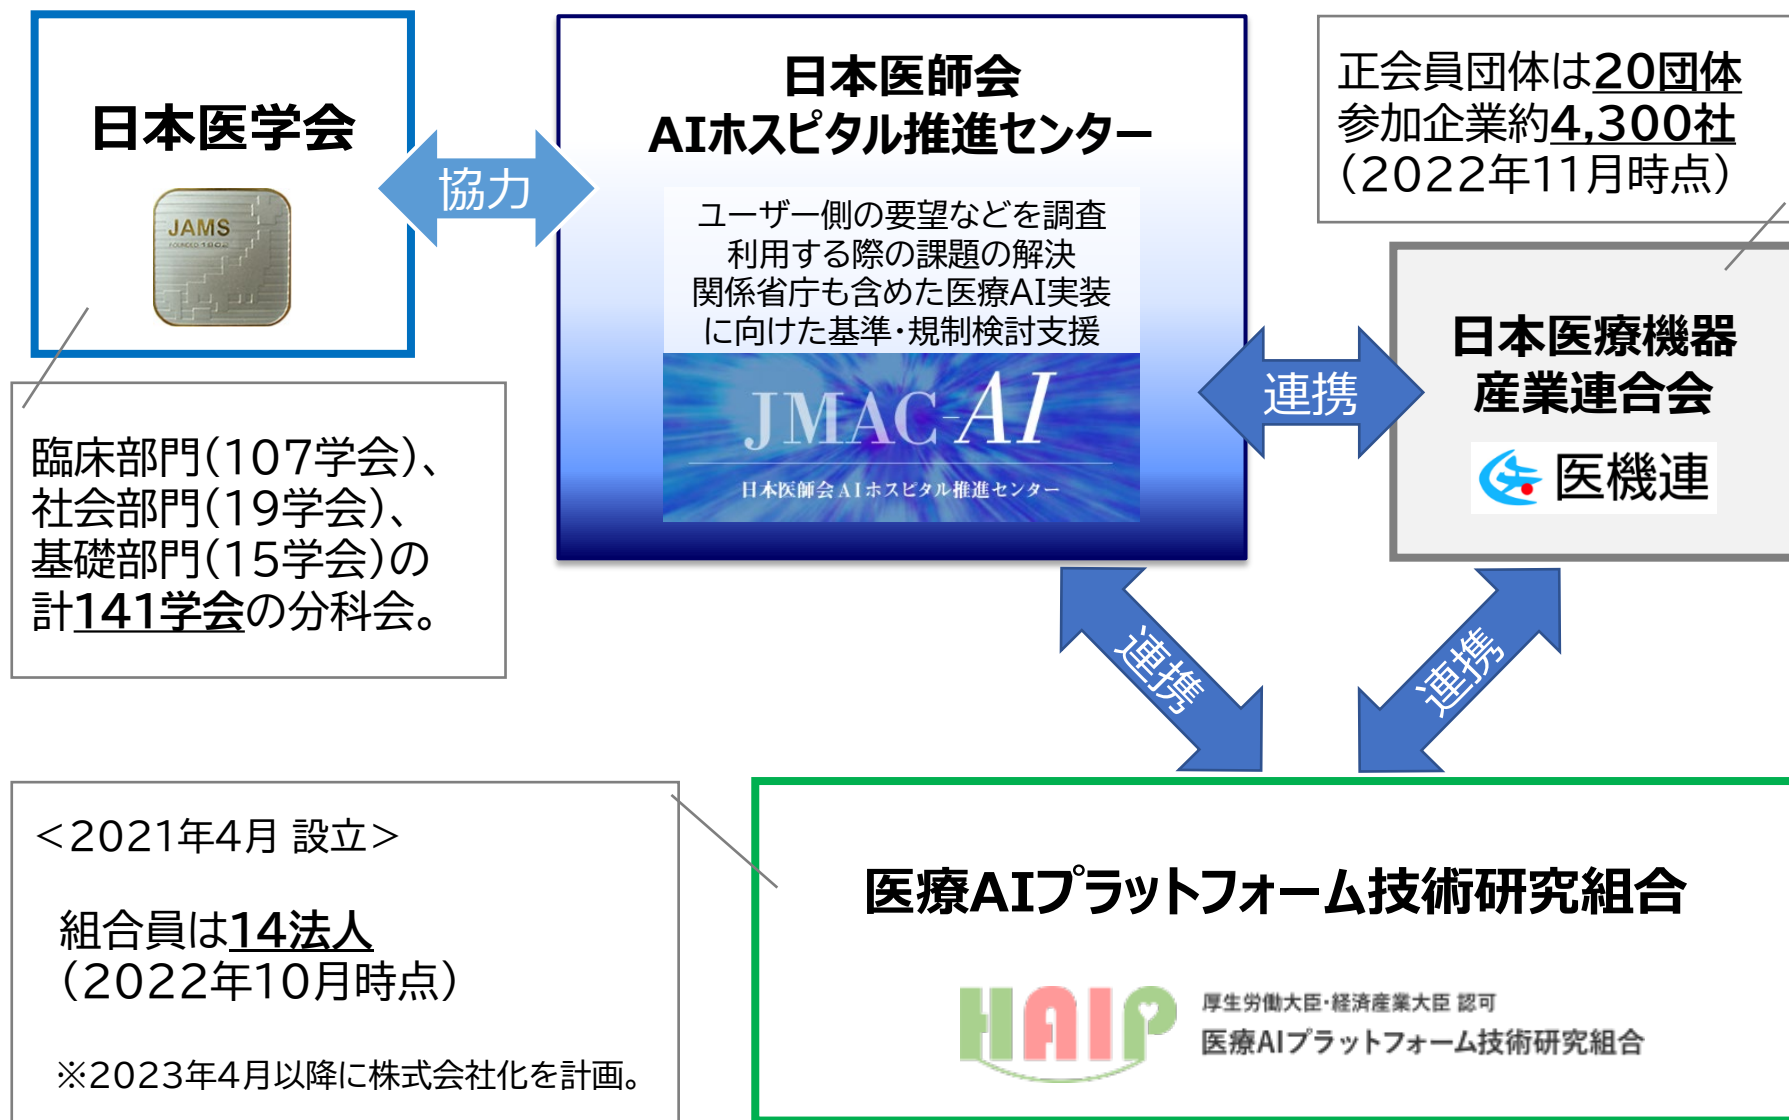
日本医学会

JAMS

協力

日本医師会
AIホスピタル推進センター

ユーザー側の要望などを調査
利用する際の課題の解決
関係省庁も含めた医療AI実装
に向けた基準・規制検討支援

JMAC-AI

日本医師会AIホスピタル推進センター

正会員団体は20団体
参加企業約4,300社
（2022年11月時点）

臨床部門（107学会）、
社会部門（19学会）、
基礎部門（15学会）の
計141学会の分科会。

連携

日本医療機器
産業連合会

医機連

連携

連携

＜2021年4月 設立＞

組合員は14法人
（2022年10月時点）

※2023年4月以降に株式会社化を計画。

医療AIプラットフォーム技術研究組合

HAIP

厚生労働大臣・経済産業大臣 認可
医療AIプラットフォーム技術研究組合